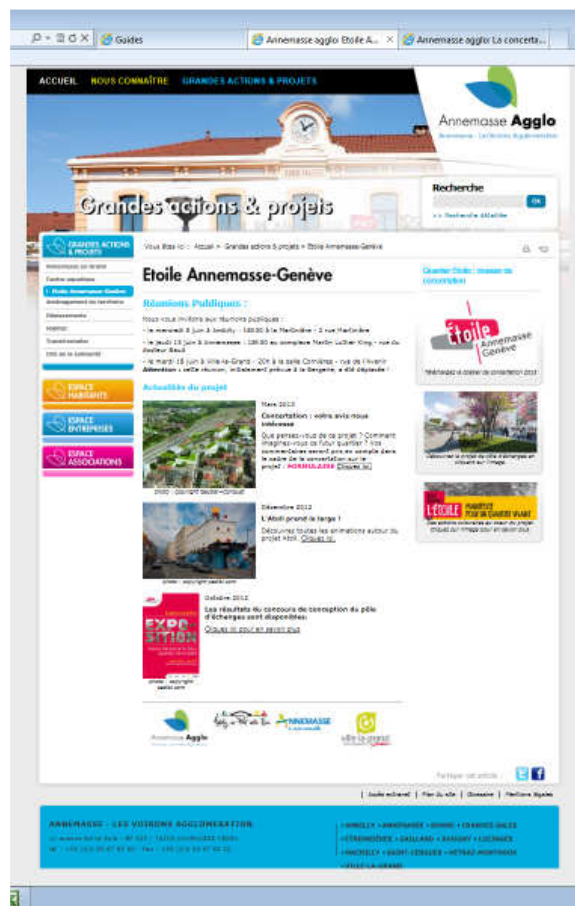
Guides | Annemasse agglo: Etoile A... | Annemasse agglo: La concerta...

ACCUEIL NOUS CONNAÎTRE GRANDES ACTIONS & PROJETS

Annemasse Agglo
Annemasse - Les Voirons Agglomération

Grandes actions & projets

Recherche
OK
>> Recherche détaillée

GRANDES ACTIONS & PROJETS
Annemasse en ordre
Centre ressources
Etoile Annemasse-Genève
Aménagement du territoire
Déplacements
Habitat
Transfrontalier
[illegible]

ESPACE HABITANTS
ESPACE ENTREPRISES
ESPACE ASSOCIATIONS

Vous êtes ici : Accueil > Grandes actions & projets > Etoile Annemasse-Genève

Etoile Annemasse-Genève

Réunions Publiques :

Nous vous invitons aux réunions publiques :
- le mercredi 5 juin à Ambilly - 18h30 à la Martinière - 2 rue Martinière
- le jeudi 13 juin à Annemasse - 18h30 au complexe Martin Luther King - rue du Docteur Baud
- le mardi 18 juin à Ville-la-Grand - 20h à la salle Cornières - rue de l'Avenir
Attention : cette réunion, initialement prévue à la Bergerie, a été déplacée !

Actualités du projet

Mars 2013
Concertation : votre avis nous intéresse
Que pensez-vous de ce projet ? Comment imaginez-vous ce futur quartier ? Vos commentaires seront pris en compte dans le cadre de la concertation sur le projet : FORMULAIRE Cliquez ici
photo : copyright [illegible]

Décembre 2012
L'Atoll prend le large !
Découvrez toutes les animations autour du projet Atoll. Cliquez ici
photo : copyright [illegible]

Octobre 2012
Les résultats du concours de conception du pôle d'échanges sont disponibles.
Cliquez ici pour en savoir plus
EXPOSITION
photo : copyright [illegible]

Quartier Etoile : dossier de concertation
Etoile Annemasse Genève
Téléchargez le dossier de concertation 2013
Découvrez le projet du pôle d'échanges en cliquant sur l'image
L'ETOILE
Des activités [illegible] cliquez sur l'image pour en savoir plus

Annemasse Agglo | Ambilly | ANNEMASSE | Ville-la-grand

Partager cet article :

Guide entreprises | Plan du site | Glossaire | Mentions légales

ANNEMASSE - LES VOIRONS AGGLOMERATION
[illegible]
AMBILLY • ANNEMASSE • BONNE • CRANVES-SALES
• ÉTREMBIÈRES • GAILLARD • JUVIGNY • LUCINGES
• MACHILLY • SAINT-CERGUES • VÉTRAZ-MONTHOUX
• VILLE-LA-GRAND